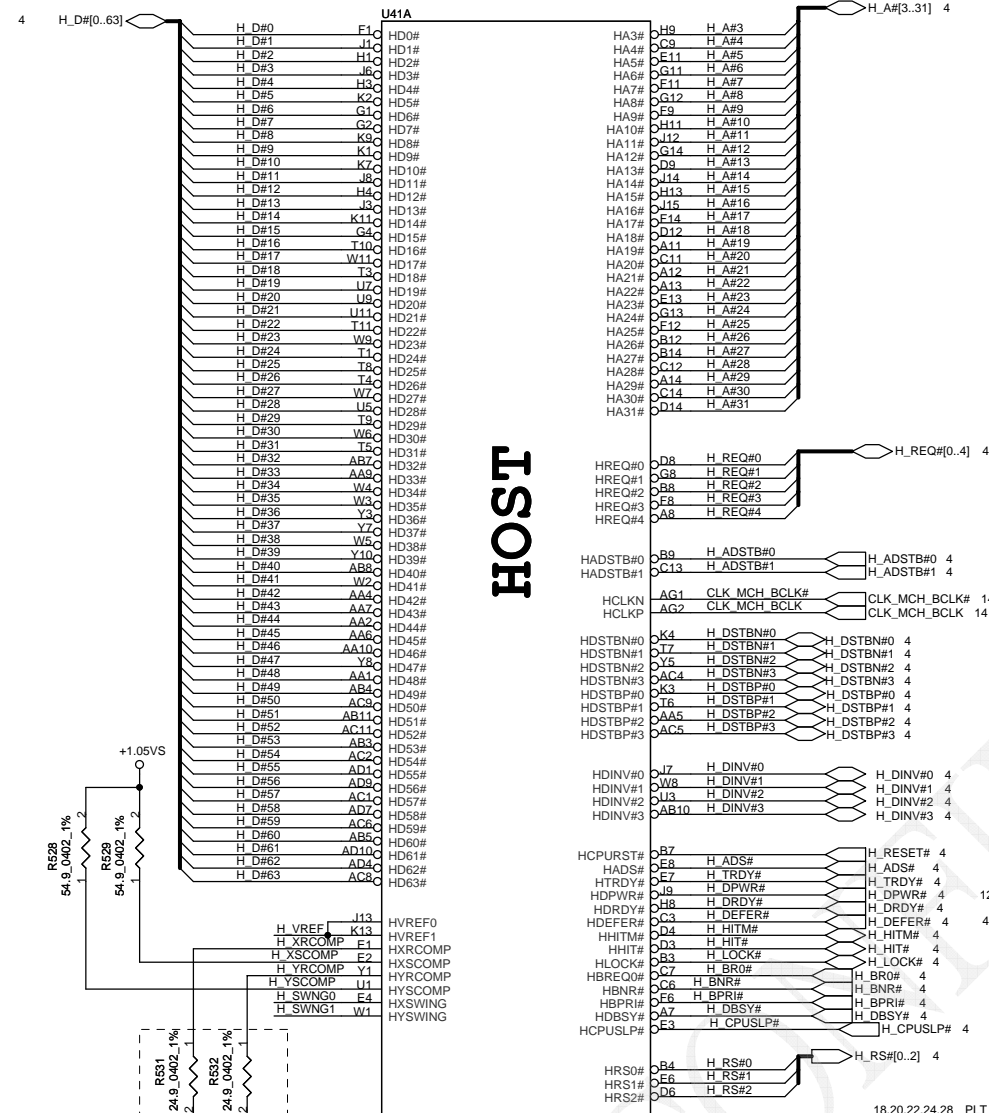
4 H_D#[0..63]

U41A

| Net | Pin | Signal |
|---|---|---|
| H_D#0 | F1 | HD0# |
| H_D#1 | J1 | HD1# |
| H_D#2 | H1 | HD2# |
| H_D#3 | J6 | HD3# |
| H_D#4 | H3 | HD4# |
| H_D#5 | K2 | HD5# |
| H_D#6 | G1 | HD6# |
| H_D#7 | G2 | HD7# |
| H_D#8 | K9 | HD8# |
| H_D#9 | K1 | HD9# |
| H_D#10 | K7 | HD10# |
| H_D#11 | J8 | HD11# |
| H_D#12 | H4 | HD12# |
| H_D#13 | J3 | HD13# |
| H_D#14 | K11 | HD14# |
| H_D#15 | G4 | HD15# |
| H_D#16 | T10 | HD16# |
| H_D#17 | W11 | HD17# |
| H_D#18 | T3 | HD18# |
| H_D#19 | U7 | HD19# |
| H_D#20 | U9 | HD20# |
| H_D#21 | U11 | HD21# |
| H_D#22 | T11 | HD22# |
| H_D#23 | W9 | HD23# |
| H_D#24 | T1 | HD24# |
| H_D#25 | T8 | HD25# |
| H_D#26 | T4 | HD26# |
| H_D#27 | W7 | HD27# |
| H_D#28 | U5 | HD28# |
| H_D#29 | T9 | HD29# |
| H_D#30 | W6 | HD30# |
| H_D#31 | T5 | HD31# |
| H_D#32 | AB7 | HD32# |
| H_D#33 | AA9 | HD33# |
| H_D#34 | W4 | HD34# |
| H_D#35 | W3 | HD35# |
| H_D#36 | Y3 | HD36# |
| H_D#37 | Y7 | HD37# |
| H_D#38 | W5 | HD38# |
| H_D#39 | Y10 | HD39# |
| H_D#40 | AB8 | HD40# |
| H_D#41 | W2 | HD41# |
| H_D#42 | AA4 | HD42# |
| H_D#43 | AA7 | HD43# |
| H_D#44 | AA2 | HD44# |
| H_D#45 | AA6 | HD45# |
| H_D#46 | AA10 | HD46# |
| H_D#47 | Y8 | HD47# |
| H_D#48 | AA1 | HD48# |
| H_D#49 | AB4 | HD49# |
| H_D#50 | AC9 | HD50# |
| H_D#51 | AB11 | HD51# |
| H_D#52 | AC11 | HD52# |
| H_D#53 | AB3 | HD53# |
| H_D#54 | AC2 | HD54# |
| H_D#55 | AD1 | HD55# |
| H_D#56 | AD9 | HD56# |
| H_D#57 | AC1 | HD57# |
| H_D#58 | AD7 | HD58# |
| H_D#59 | AC6 | HD59# |
| H_D#60 | AB5 | HD60# |
| H_D#61 | AD10 | HD61# |
| H_D#62 | AD4 | HD62# |
| H_D#63 | AC8 | HD63# |

+1.05VS

R528 54.9_0402_1%
R529 54.9_0402_1%

| Net | Pin | Signal |
|---|---|---|
| H_VREF | J13 | HVREF0 |
| | K13 | HVREF1 |
| H_XRCOMP | F1 | HXRCOMP |
| H_XSCOMP | E2 | HXSCOMP |
| H_YRCOMP | Y1 | HYRCOMP |
| H_YSCOMP | U1 | HYSCOMP |
| H_SWNG0 | E4 | HXSWING |
| H_SWNG1 | W1 | HYSWING |

R531 24.9_0402_1%
R532 24.9_0402_1%

HOST

H_A#[3..31] 4

| Signal | Pin | Net |
|---|---|---|
| HA3# | H9 | H_A#3 |
| HA4# | C9 | H_A#4 |
| HA5# | E11 | H_A#5 |
| HA6# | G11 | H_A#6 |
| HA7# | F11 | H_A#7 |
| HA8# | G12 | H_A#8 |
| HA9# | F9 | H_A#9 |
| HA10# | H11 | H_A#10 |
| HA11# | J12 | H_A#11 |
| HA12# | G14 | H_A#12 |
| HA13# | D9 | H_A#13 |
| HA14# | J14 | H_A#14 |
| HA15# | H13 | H_A#15 |
| HA16# | J15 | H_A#16 |
| HA17# | F14 | H_A#17 |
| HA18# | D12 | H_A#18 |
| HA19# | A11 | H_A#19 |
| HA20# | C11 | H_A#20 |
| HA21# | A12 | H_A#21 |
| HA22# | A13 | H_A#22 |
| HA23# | E13 | H_A#23 |
| HA24# | G13 | H_A#24 |
| HA25# | F12 | H_A#25 |
| HA26# | B12 | H_A#26 |
| HA27# | B14 | H_A#27 |
| HA28# | C12 | H_A#28 |
| HA29# | A14 | H_A#29 |
| HA30# | C14 | H_A#30 |
| HA31# | D14 | H_A#31 |

H_REQ#[0..4] 4

| Signal | Pin | Net |
|---|---|---|
| HREQ#0 | D8 | H_REQ#0 |
| HREQ#1 | G8 | H_REQ#1 |
| HREQ#2 | B8 | H_REQ#2 |
| HREQ#3 | F8 | H_REQ#3 |
| HREQ#4 | A8 | H_REQ#4 |
| HADSTB#0 | B9 | H_ADSTB#0 |
| HADSTB#1 | C13 | H_ADSTB#1 |
| HCLKN | AG1 | CLK_MCH_BCLK# |
| HCLKP | AG2 | CLK_MCH_BCLK |
| HDSTBN#0 | K4 | H_DSTBN#0 |
| HDSTBN#1 | T7 | H_DSTBN#1 |
| HDSTBN#2 | Y5 | H_DSTBN#2 |
| HDSTBN#3 | AC4 | H_DSTBN#3 |
| HDSTBP#0 | K3 | H_DSTBP#0 |
| HDSTBP#1 | T6 | H_DSTBP#1 |
| HDSTBP#2 | AA5 | H_DSTBP#2 |
| HDSTBP#3 | AC5 | H_DSTBP#3 |
| HDINV#0 | J7 | H_DINV#0 |
| HDINV#1 | W8 | H_DINV#1 |
| HDINV#2 | U3 | H_DINV#2 |
| HDINV#3 | AB10 | H_DINV#3 |
| HCPURST# | B7 | |
| HADS# | E8 | H_ADS# |
| HTRDY# | E7 | H_TRDY# |
| HDPWR# | J9 | H_DPWR# |
| HDRDY# | H8 | H_DRDY# |
| HDEFER# | C3 | H_DEFER# |
| HHITM# | D4 | H_HITM# |
| HHIT# | D3 | H_HIT# |
| HLOCK# | B3 | H_LOCK# |
| HBREQ0# | C7 | H_BR0# |
| HBNR# | C6 | H_BNR# |
| HBPRI# | F6 | H_BPRI# |
| HDBSY# | A7 | H_DBSY# |
| HCPUSLP# | E3 | H_CPUSLP# |
| HRS0# | B4 | H_RS#0 |
| HRS1# | E6 | H_RS#1 |
| HRS2# | D6 | H_RS#2 |

H_ADSTB#0 4
H_ADSTB#1 4
CLK_MCH_BCLK# 14
CLK_MCH_BCLK 14
H_DSTBN#0 4
H_DSTBN#1 4
H_DSTBN#2 4
H_DSTBN#3 4
H_DSTBP#0 4
H_DSTBP#1 4
H_DSTBP#2 4
H_DSTBP#3 4
H_DINV#0 4
H_DINV#1 4
H_DINV#2 4
H_DINV#3 4
H_RESET# 4
H_ADS# 4
H_TRDY# 4
H_DPWR# 4 12
H_DRDY# 4
H_DEFER# 4 4
H_HITM# 4
H_HIT# 4
H_LOCK# 4
H_BR0# 4
H_BNR# 4
H_BPRI# 4
H_DBSY# 4
H_CPUSLP# 4
H_RS#[0..2] 4

18,20,22,24,28 PLT